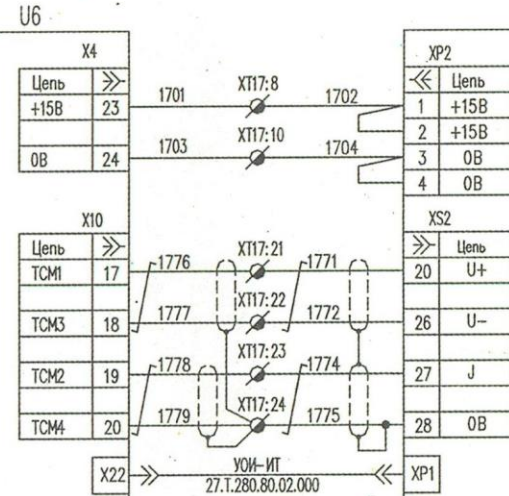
U6

X4

| Цепь | ≫ |
|---|---|
| +15В | 23 |
| | |
| 0В | 24 |

XP2

| ≪ | Цепь |
|---|---|
| 1 | +15В |
| 2 | +15В |
| 3 | 0В |
| 4 | 0В |

1701 XT17:8 1702
1703 XT17:10 1704

X10

| Цепь | ≫ |
|---|---|
| ТСМ1 | 17 |
| | |
| ТСМ3 | 18 |
| | |
| ТСМ2 | 19 |
| | |
| ТСМ4 | 20 |

XS2

| ≫ | Цепь |
|---|---|
| 20 | U+ |
| | |
| 26 | U– |
| | |
| 27 | J |
| | |
| 28 | 0В |

1776 XT17:21 1771
1777 XT17:22 1772
1778 XT17:23 1774
1779 XT17:24 1775

X22 ≫ УОИ–ИТ 27.Т.280.80.02.000 ≪ XP1